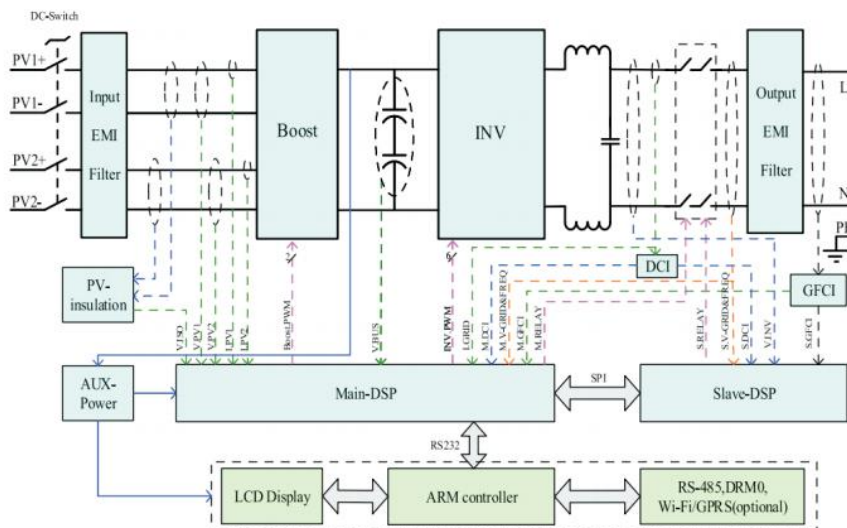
DC-Switch

PV1+

PV1-

PV2+

PV2-

Input EMI Filter

Boost

INV

Output EMI Filter

L

N

PE

PV-insulation

DCI

GFCI

V.ISO

V.PV1

V.PV2

I.PV1

I.PV2

Boost.PWM

V.BUS

INV.PWM

I.GRID

M.DCI

M.V-GRID&FREQ

M.GFCI

M.RELAY

S.RELAY

S.V-GRID&FREQ

S.DCI

V.INV

S.GFCI

AUX-Power

Main-DSP

SPI

Slave-DSP

RS232

LCD Display

ARM controller

RS-485,DRM0, Wi-Fi/GPRS(optional)